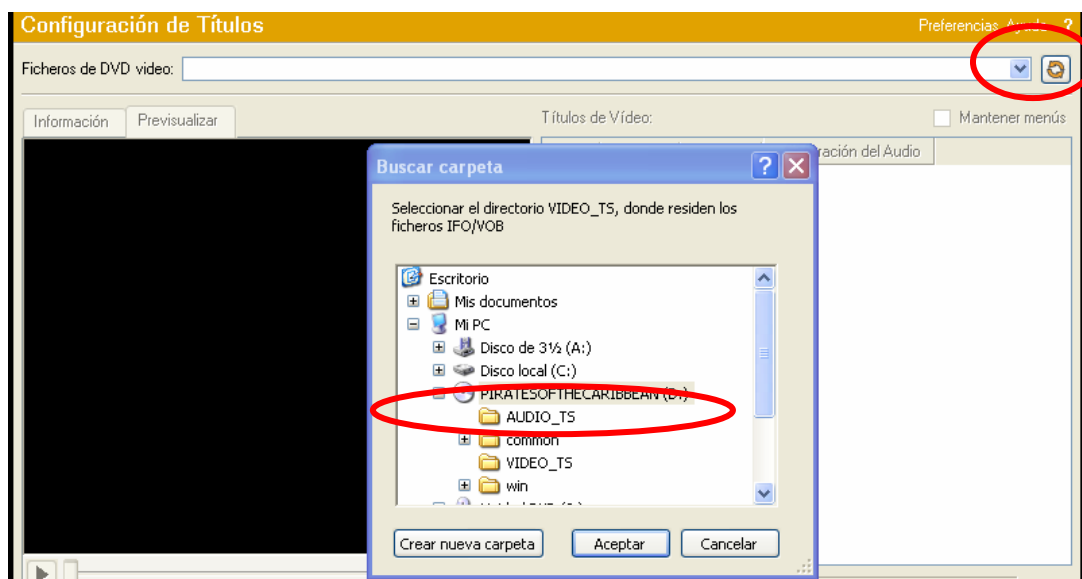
Configuración de Títulos
Preferencias Ayuda ?

Ficheros de DVD video:

Información
Previsualizar

Títulos de Vídeo:
Mantener menús
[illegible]ración del Audio

Buscar carpeta
?
X

Seleccionar el directorio VIDEO_TS, donde residen los ficheros IFO/VOB

Escritorio
Mis documentos
Mi PC
Disco de 3½ (A:)
Disco local (C:)
PIRATESOFTHECARIBBEAN (D:)
AUDIO_TS
common
VIDEO_TS
win
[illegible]

Crear nueva carpeta
Aceptar
Cancelar